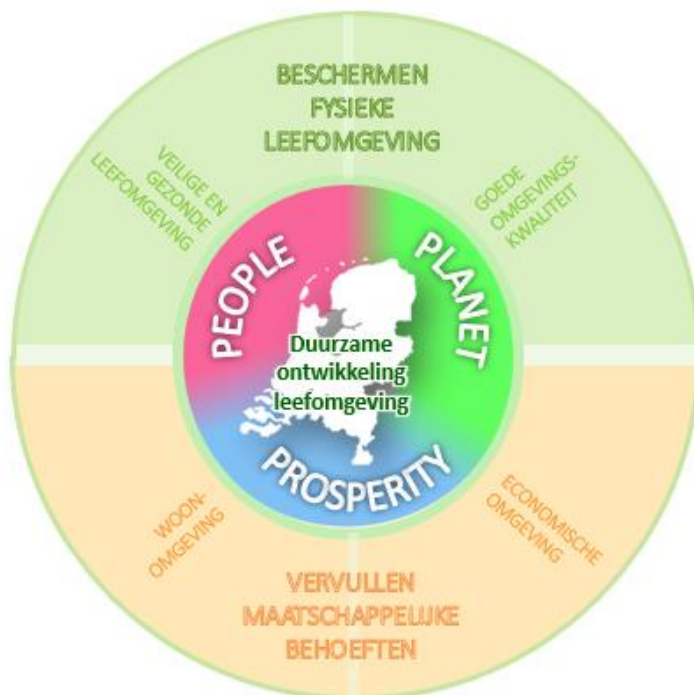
BESCHERMEN
FYSIEKE
LEEFOMGEVING

VEILIGE EN
GEZONDE
LEEFOMGEVING

GOEDE
OMGEVINGS-
KWALITEIT

PEOPLE

PLANET

Duurzame
ontwikkeling
leefomgeving

PROSPERITY

WOON-
OMGEVING

ECONOMISCHE
OMGEVING

VERVULLEN
MAATSCHAPPELIJKE
BEHOEFTEN